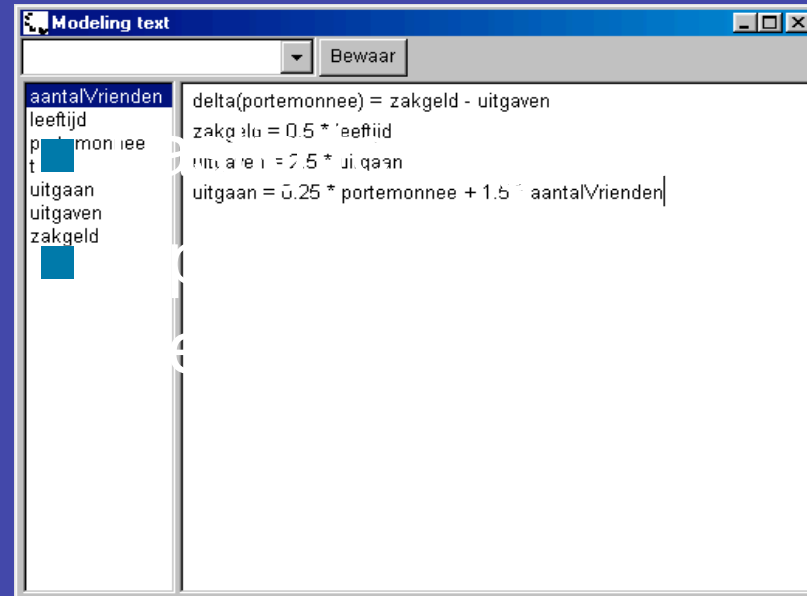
Modeling text

Bewaar

aantalVrienden
leeftijd
portemonnee
t
uitgaan
uitgaven
zakgeld

delta(portemonnee) = zakgeld - uitgaven
zakgeld = 0.5 * leeftijd
uitgaven = 2.5 * uitgaan
uitgaan = 0.25 * portemonnee + 1.5 * aantalVrienden